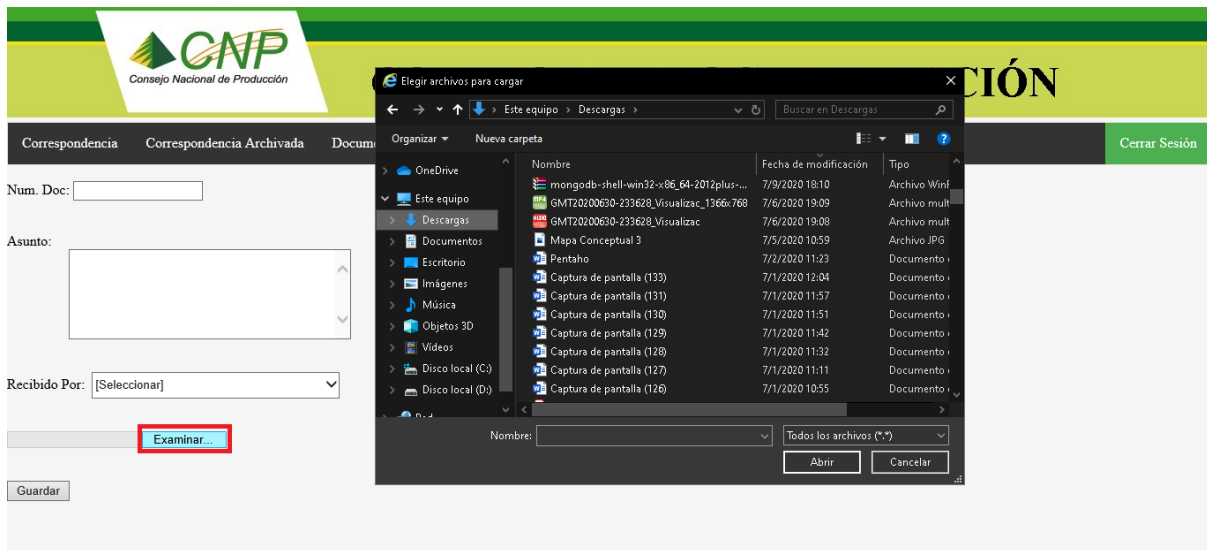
CNP
Consejo Nacional de Producción

CIÓN

Correspondencia Correspondencia Archivada Docum

Cerrar Sesión

Num. Doc:

Asunto:

Recibido Por: [Seleccionar]

Examinar...

Guardar

Elegir archivos para cargar

Este equipo › Descargas ›

Buscar en Descargas

Organizar ▾ Nueva carpeta

OneDrive
Este equipo
Descargas
Documentos
Escritorio
Imágenes
Música
Objetos 3D
Vídeos
Disco local (C:)
Disco local (D:)
Red

| Nombre | Fecha de modificación | Tipo |
|---|---|---|
| mongodb-shell-win32-x86_64-2012plus-... | 7/9/2020 18:10 | Archivo WinR |
| GMT20200630-233628_Visualizac_1366x768 | 7/6/2020 19:09 | Archivo mult |
| GMT20200630-233628_Visualizac | 7/6/2020 19:08 | Archivo mult |
| Mapa Conceptual 3 | 7/5/2020 10:59 | Archivo JPG |
| Pentaho | 7/2/2020 11:23 | Documento |
| Captura de pantalla (133) | 7/1/2020 12:04 | Documento |
| Captura de pantalla (131) | 7/1/2020 11:57 | Documento |
| Captura de pantalla (130) | 7/1/2020 11:51 | Documento |
| Captura de pantalla (129) | 7/1/2020 11:42 | Documento |
| Captura de pantalla (128) | 7/1/2020 11:32 | Documento |
| Captura de pantalla (127) | 7/1/2020 11:11 | Documento |
| Captura de pantalla (126) | 7/1/2020 10:55 | Documento |

Nombre:

Todos los archivos (*.*)

Abrir Cancelar